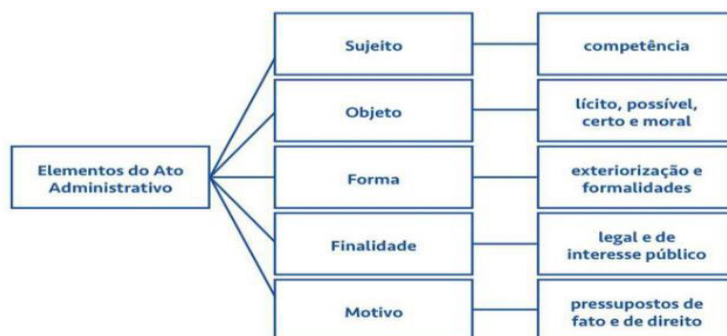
Elementos do Ato Administrativo

Sujeito

competência

Objeto

lícito, possível, certo e moral

Forma

exteriorização e formalidades

Finalidade

legal e de interesse público

Motivo

pressupostos de fato e de direito